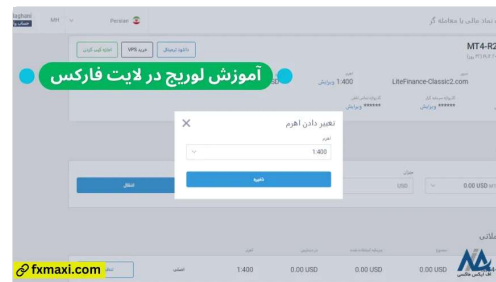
آموزش لوریج در لایت فارکس

MT4-R2

LiteFinance-Classic2.com

1:400

ویرایش

ویرایش

دانلود ترمینال

خرید VPS

تغییر دادن اهرم

اهرم

1:400

تغییر

انتقال

USD

0.00 USD

1:400

0.00 USD

0.00 USD

0.00 USD

Persian

MT

fxmaxi.com